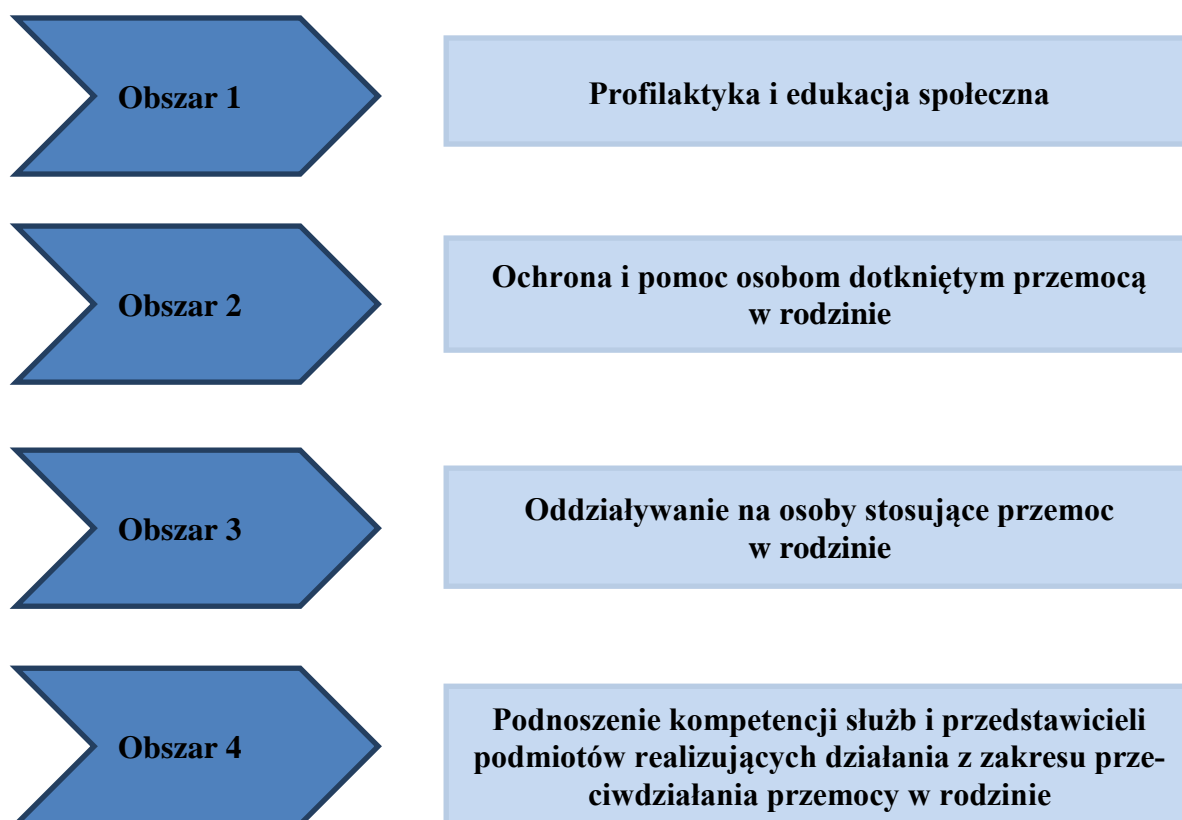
Obszar 1

Profilaktyka i edukacja społeczna

Obszar 2

Ochrona i pomoc osobom dotkniętym przemocą w rodzinie

Obszar 3

Oddziaływanie na osoby stosujące przemoc w rodzinie

Obszar 4

Podnoszenie kompetencji służb i przedstawicieli podmiotów realizujących działania z zakresu przeciwdziałania przemocy w rodzinie